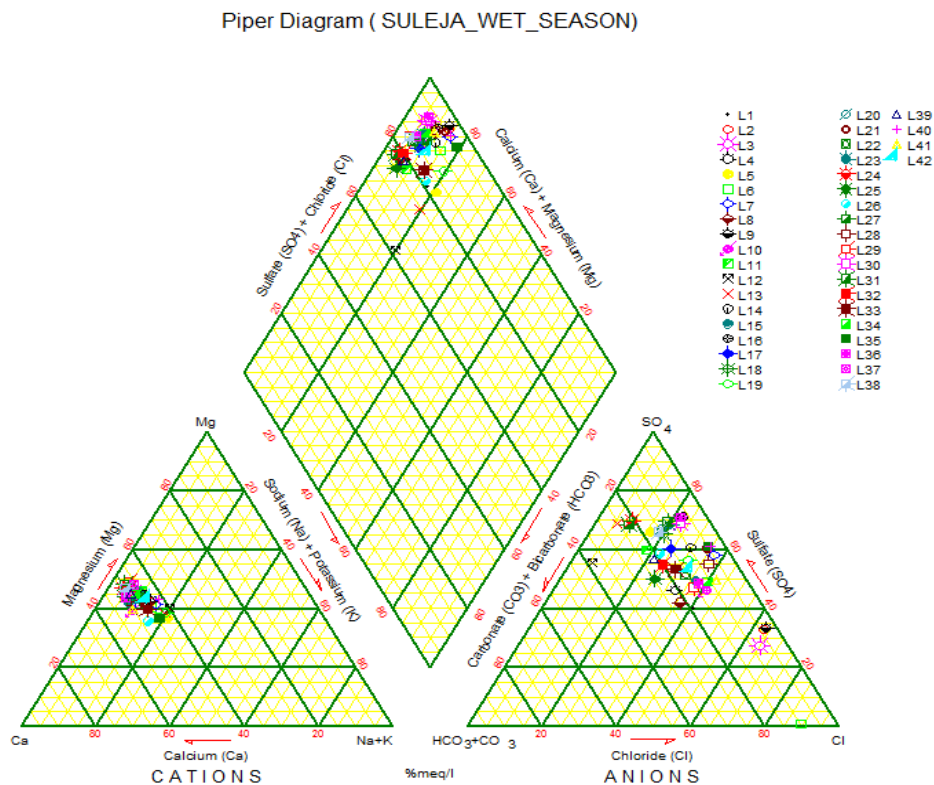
Piper Diagram ( SULEJA_WET_SEASON)

L1
L2
L3
L4
L5
L6
L7
L8
L9
L10
L11
L12
L13
L14
L15
L16
L17
L18
L19
L20
L21
L22
L23
L24
L25
L26
L27
L28
L29
L30
L31
L32
L33
L34
L35
L36
L37
L38
L39
L40
L41
L42

Sulfate (SO4) + Chloride (Cl)
Calcium (Ca) + Magnesium (Mg)
80
60
40
20
80
60
40
20
20
40
60
80
20
40
60
80

Mg
Magnesium (Mg)
Sodium (Na) + Potassium (K)
80
60
40
20
20
40
60
80
Ca
80
60
40
20
Na+K
Calcium (Ca)
CATIONS

%meq/l

$SO_4$
Carbonate (CO3) + Bicarbonate (HCO3)
Sulfate (SO4)
80
60
40
20
80
60
40
20
$HCO_3$+$CO_3$
20
40
60
80
Cl
Chloride (Cl)
ANIONS